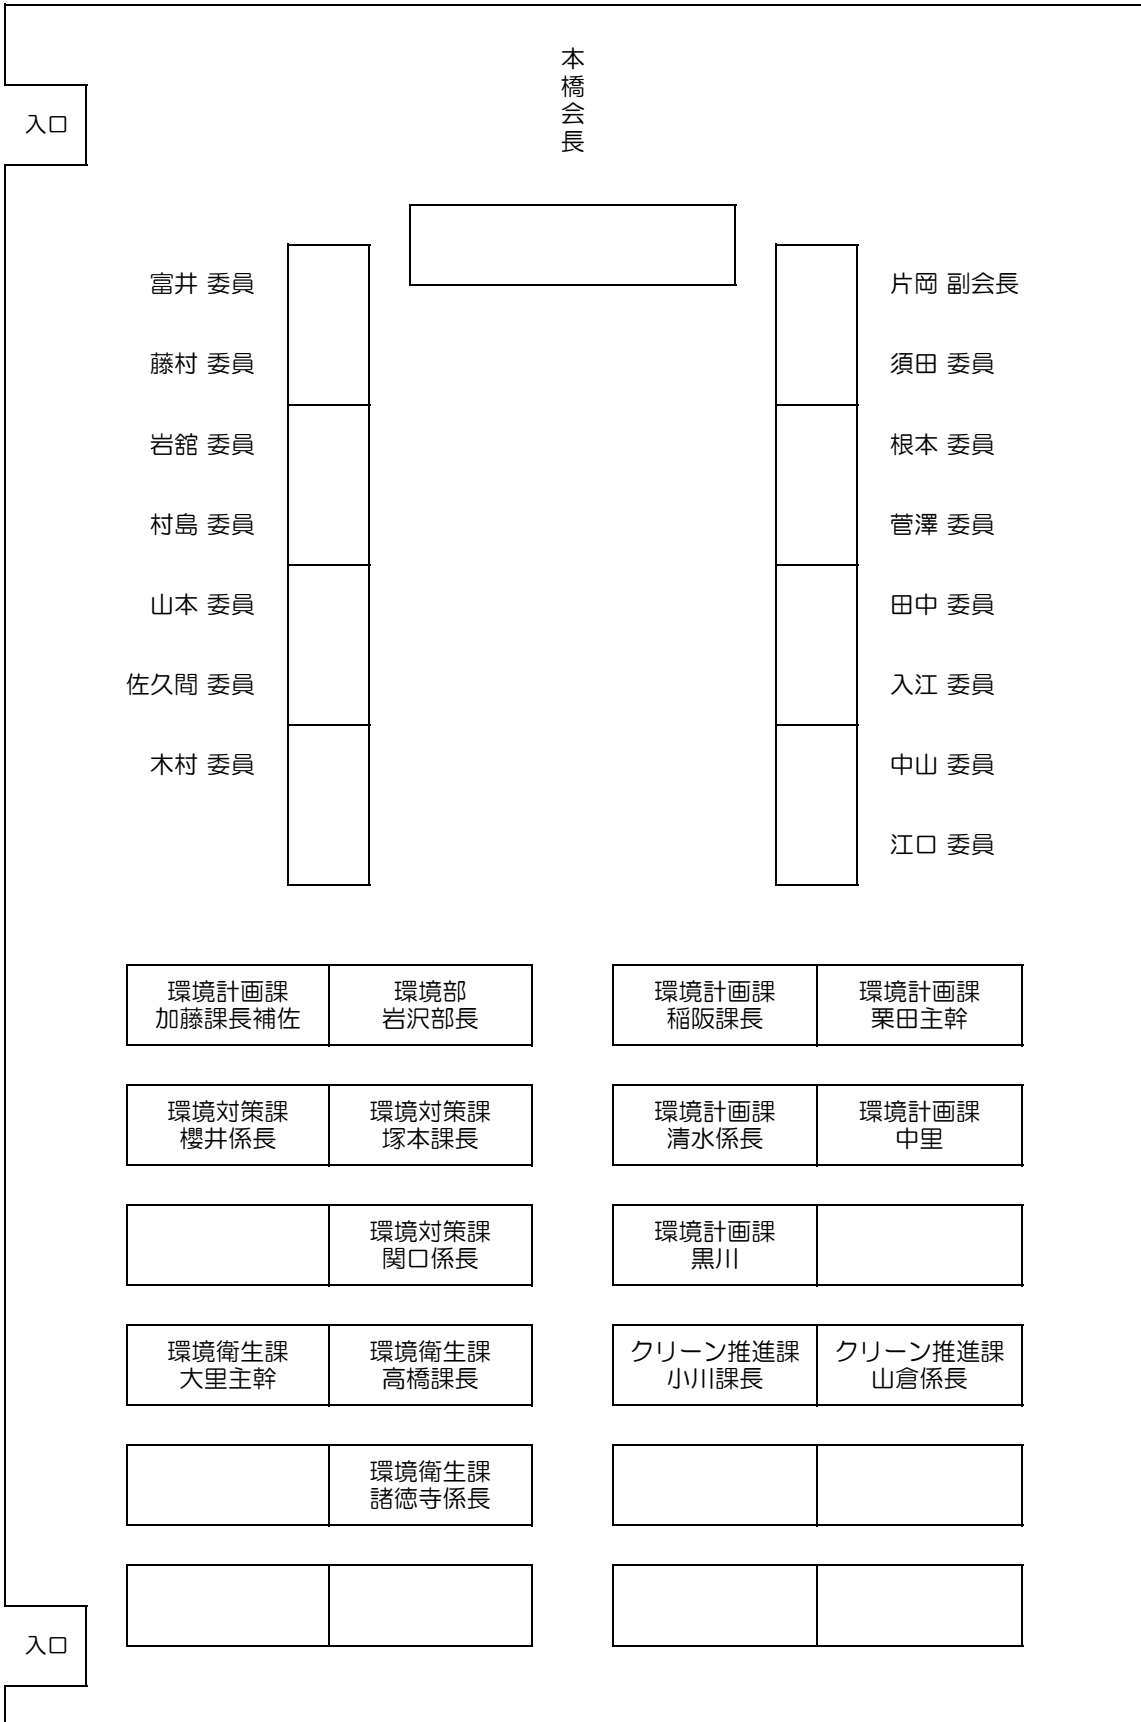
入口

本橋会長

富井 委員
藤村 委員
岩舘 委員
村島 委員
山本 委員
佐久間 委員
木村 委員

片岡 副会長
須田 委員
根本 委員
菅澤 委員
田中 委員
入江 委員
中山 委員
江口 委員

| 環境計画課 加藤課長補佐 | 環境部 岩沢部長 |
|---|---|
| 環境対策課 櫻井係長 | 環境対策課 塚本課長 |
| | 環境対策課 関口係長 |
| 環境衛生課 大里主幹 | 環境衛生課 高橋課長 |
| | 環境衛生課 諸徳寺係長 |
| | |

| 環境計画課 稲阪課長 | 環境計画課 栗田主幹 |
|---|---|
| 環境計画課 清水係長 | 環境計画課 中里 |
| 環境計画課 黒川 | |
| クリーン推進課 小川課長 | クリーン推進課 山倉係長 |
| | |
| | |

入口